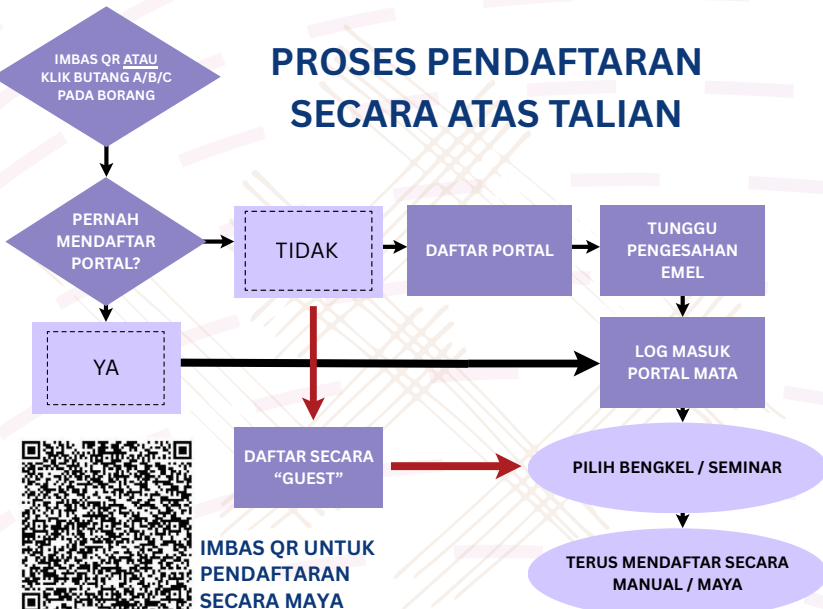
IMBAS QR ATAU KLIK BUTANG A/B/C PADA BORANG

PROSES PENDAFTARAN SECARA ATAS TALIAN

PERNAH MENDAFTAR PORTAL?

TIDAK

DAFTAR PORTAL

TUNGGU PENGESAHAN EMEL

YA

LOG MASUK PORTAL MATA

DAFTAR SECARA "GUEST"

PILIH BENGKEL / SEMINAR

TERUS MENDAFTAR SECARA MANUAL / MAYA

IMBAS QR UNTUK PENDAFTARAN SECARA MAYA